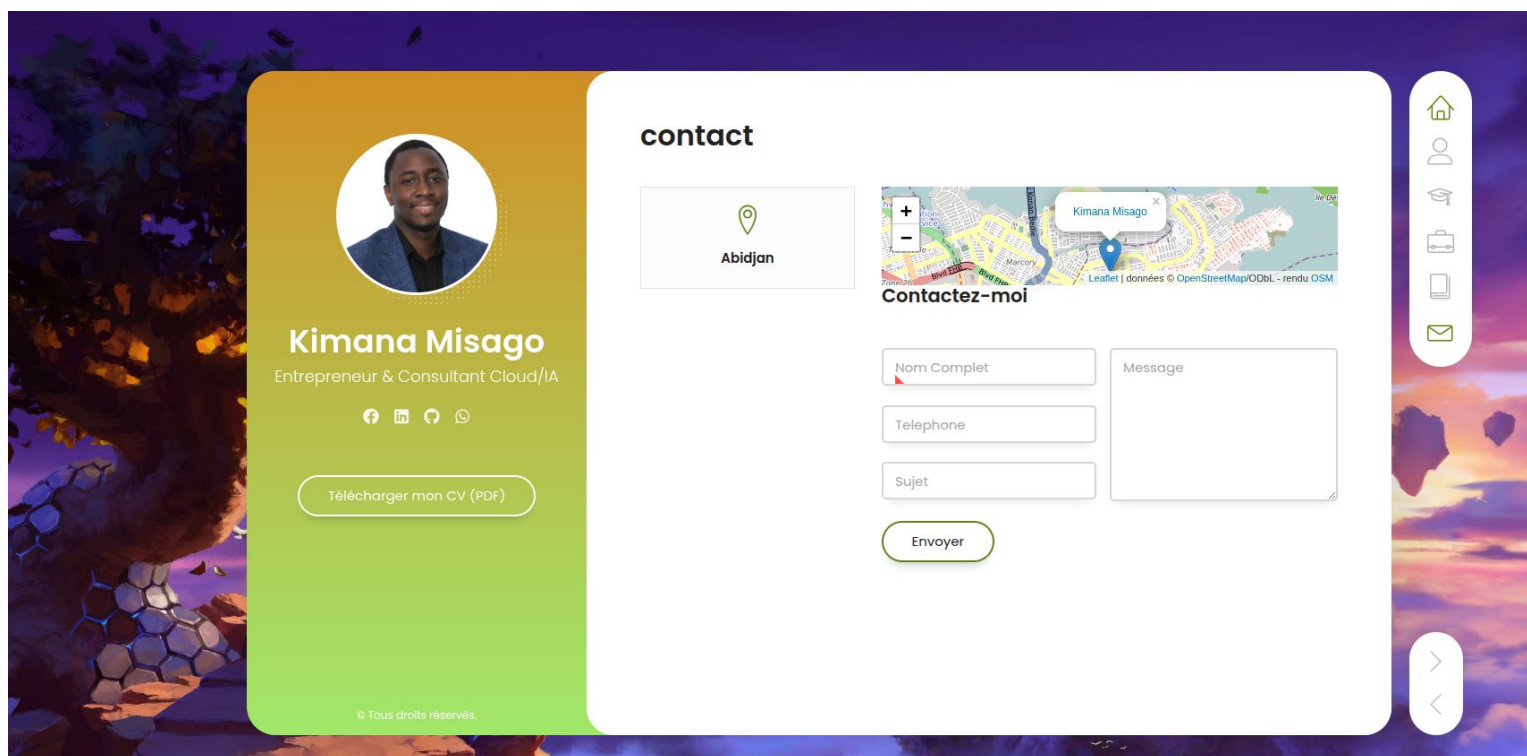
Kimana Misago

Entrepreneur & Consultant Cloud/IA

Télécharger mon CV (PDF)

© Tous droits réservés.

contact

Abidjan

+
−
Kimana Misago
×
Marcory
Leaflet | données © OpenStreetMap/ODbL - rendu OSM

Contactez-moi

Nom Complet

Telephone

Sujet

Message

Envoyer